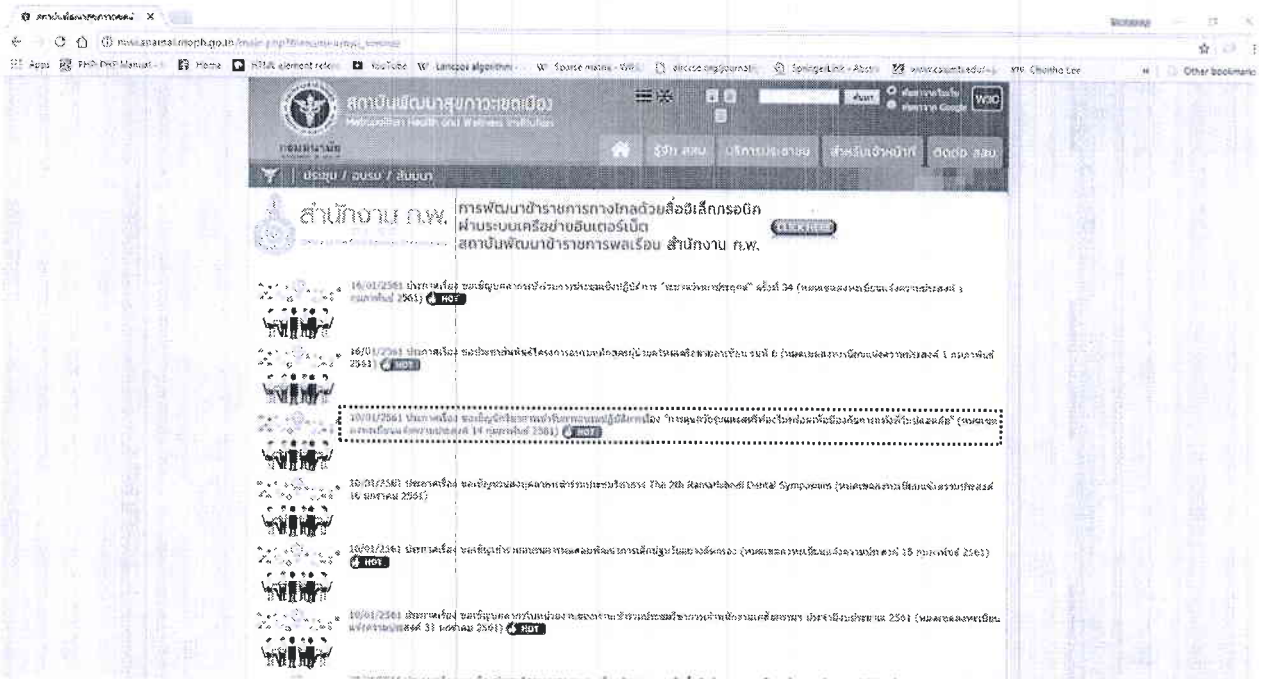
สถาบันพัฒนาสุขภาวะเขตเมือง ×

msi.anamai.moph.go.th/main.php?filename=

Apps PHP: PHP Manual Home HTML element refer YouTube Lanczos algorithm Sparse matrix - Wiki SpringerLink - Abstr Other bookmarks

สถาบันพัฒนาสุขภาวะเขตเมือง
Metropolitan Health and Wellness Institution

ค้นหา W3C

กรมอนามัย

รู้จัก สสม. บริการประชาชน สำหรับเจ้าหน้าที่ ติดต่อ สสม.

ประชุม / อบรม / สัมมนา

สำนักงาน ก.พ. การพัฒนาข้าราชการทางไกลด้วยสื่ออิเล็กทรอนิค ผ่านระบบเครือข่ายอินเตอร์เน็ต สถาบันพัฒนาข้าราชการพลเรือน สำนักงาน ก.พ.

CLICK HERE

16/01/2561 ประกาศเรื่อง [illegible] ครั้งที่ 34 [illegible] กุมภาพันธ์ 2561) HOT

16/01/2561 ประกาศเรื่อง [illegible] รุ่นที่ 6 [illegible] 1 กุมภาพันธ์ 2561) HOT

10/01/2561 ประกาศเรื่อง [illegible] 14 กุมภาพันธ์ 2561) HOT

10/01/2561 ประกาศเรื่อง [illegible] The 2th Ramathibodi Dental Symposium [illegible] 16 มกราคม 2561)

10/01/2561 ประกาศเรื่อง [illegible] 15 กุมภาพันธ์ 2561) HOT

10/01/2561 ประกาศเรื่อง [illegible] ประจำปีงบประมาณ 2561 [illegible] 31 มกราคม 2561) HOT

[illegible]